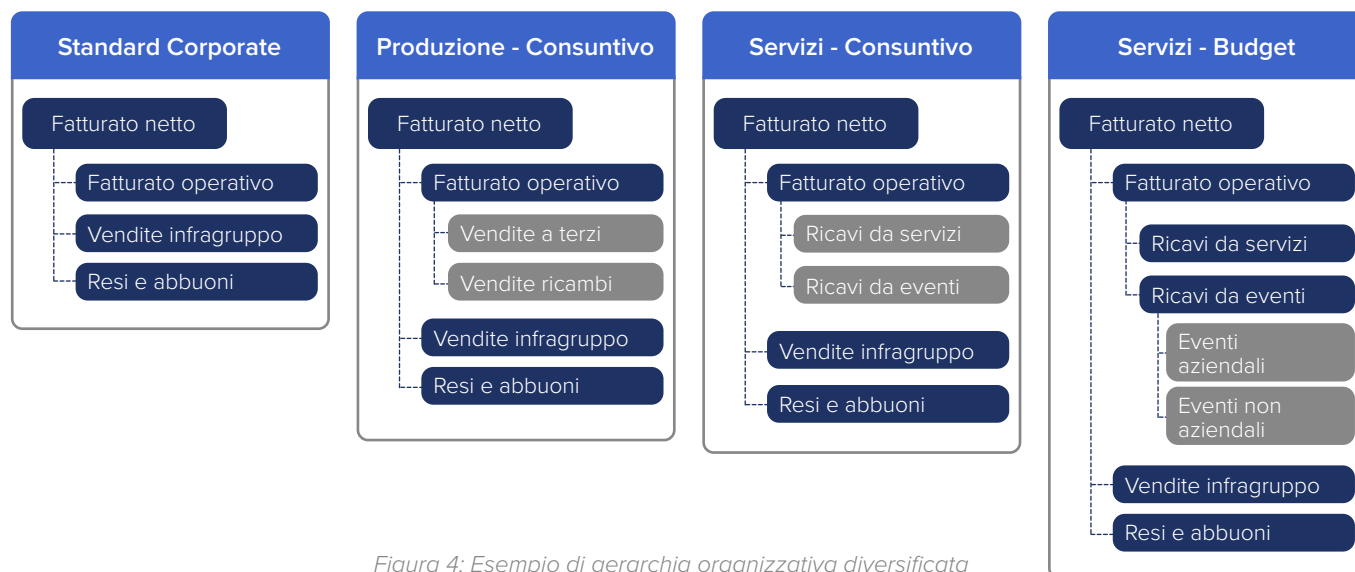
Standard Corporate

Fatturato netto

Fatturato operativo

Vendite infragruppo

Resi e abbuoni

Produzione - Consuntivo

Fatturato netto

Fatturato operativo

Vendite a terzi

Vendite ricambi

Vendite infragruppo

Resi e abbuoni

Servizi - Consuntivo

Fatturato netto

Fatturato operativo

Ricavi da servizi

Ricavi da eventi

Vendite infragruppo

Resi e abbuoni

Servizi - Budget

Fatturato netto

Fatturato operativo

Ricavi da servizi

Ricavi da eventi

Eventi aziendali

Eventi non aziendali

Vendite infragruppo

Resi e abbuoni

Figura 4: Esempio di gerarchia organizzativa diversificata